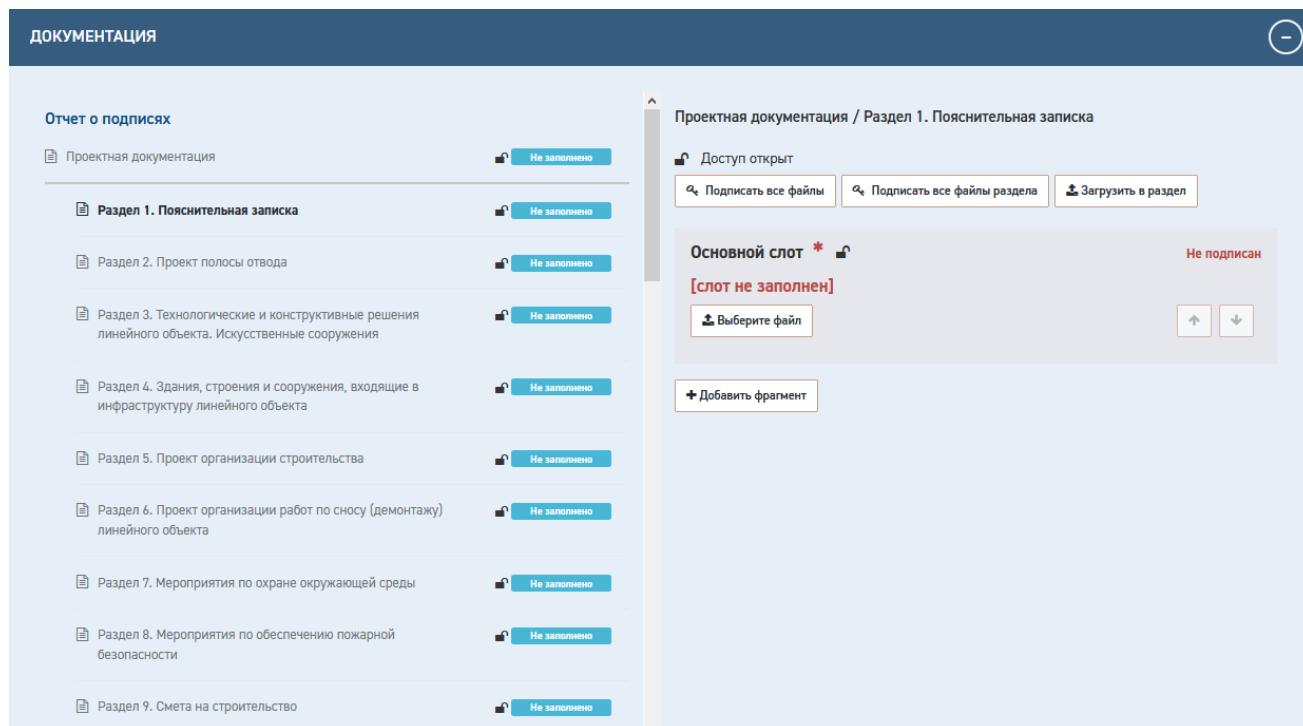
ДОКУМЕНТАЦИЯ

Отчет о подписях

Проектная документация Не заполнено

Раздел 1. Пояснительная записка Не заполнено

Раздел 2. Проект полосы отвода Не заполнено

Раздел 3. Технологические и конструктивные решения линейного объекта. Искусственные сооружения Не заполнено

Раздел 4. Здания, строения и сооружения, входящие в инфраструктуру линейного объекта Не заполнено

Раздел 5. Проект организации строительства Не заполнено

Раздел 6. Проект организации работ по сносу (демонтажу) линейного объекта Не заполнено

Раздел 7. Мероприятия по охране окружающей среды Не заполнено

Раздел 8. Мероприятия по обеспечению пожарной безопасности Не заполнено

Раздел 9. Смета на строительство Не заполнено

Проектная документация / Раздел 1. Пояснительная записка

Доступ открыт

Подписать все файлы Подписать все файлы раздела Загрузить в раздел

Основной слот * Не подписан

[слот не заполнен]

Выберите файл

Добавить фрагмент